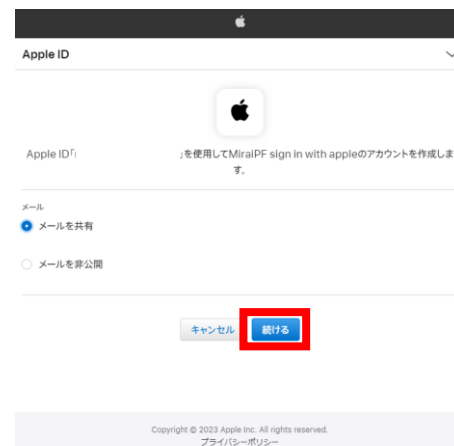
Apple ID

Apple ID「 」を使用してMiraiPF sign in with appleのアカウントを作成します。

メール

メールを共有

メールを非公開

キャンセル

続ける

Copyright © 2023 Apple Inc. All rights reserved.
プライバシーポリシー